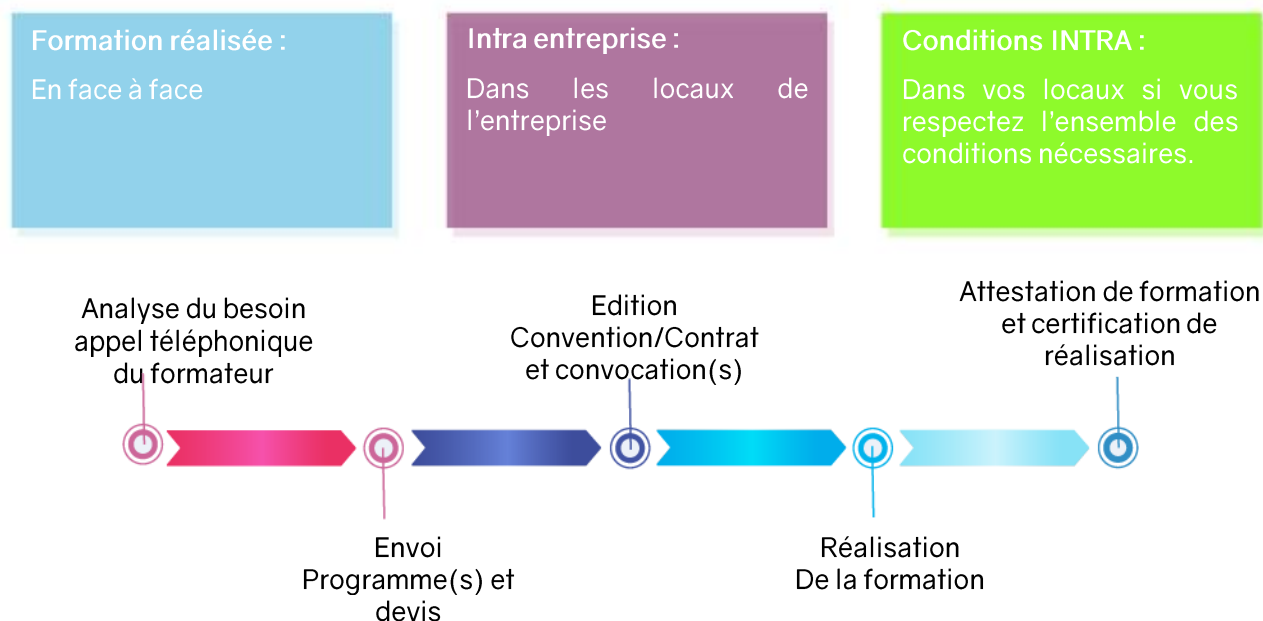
Formation réalisée :

En face à face

Intra entreprise :

Dans les locaux de l'entreprise

Conditions INTRA :

Dans vos locaux si vous respectez l'ensemble des conditions nécessaires.

Analyse du besoin appel téléphonique du formateur

Edition Convention/Contrat et convocation(s)

Attestation de formation et certification de réalisation

Envoi Programme(s) et devis

Réalisation De la formation